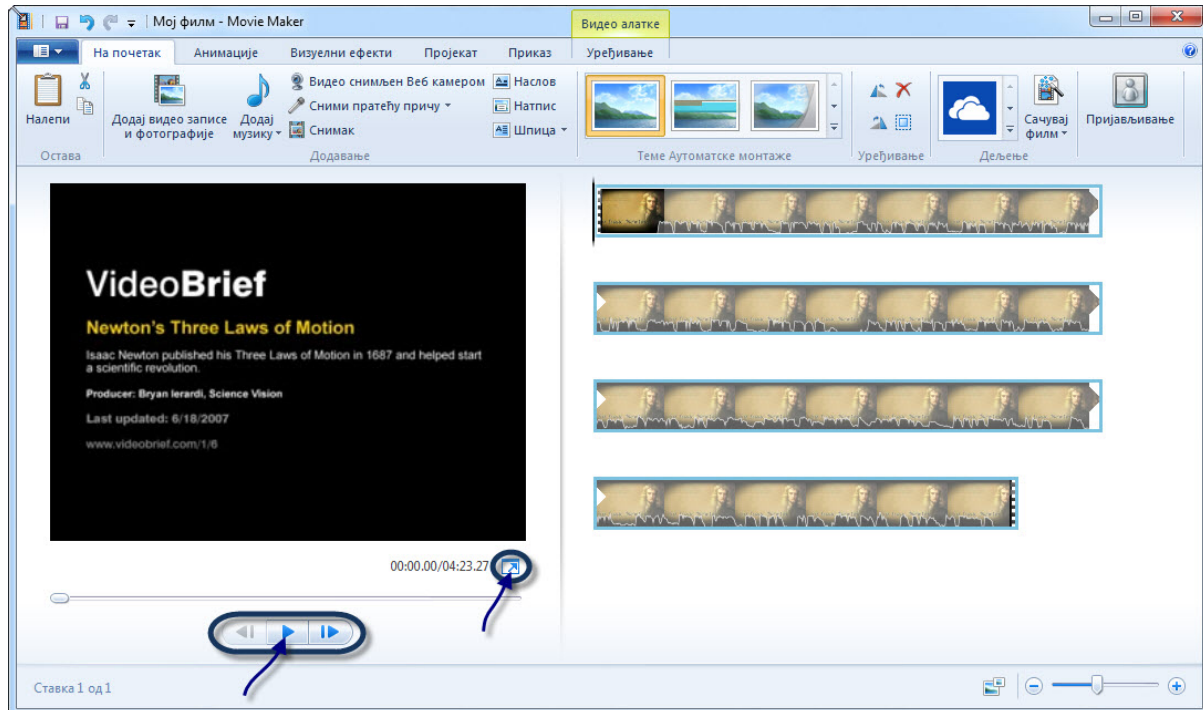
Мој филм - Movie Maker

Видео алатке

На почетак Анимације Визуелни ефекти Пројекат Приказ Уређивање

Налепи
Остава

Додај видео записе и фотографије
Додај музику
Видео снимљен Веб камером
Сними пратећу причу
Снимак
Наслов
Натпис
Шпица
Додавање

Теме Аутоматске монтаже

Уређивање

Сачувај филм
Дељење

Пријављивање

VideoBrief

Newton's Three Laws of Motion

Isaac Newton published his Three Laws of Motion in 1687 and helped start a scientific revolution.

Producer: Bryan Ierardi, Science Vision

Last updated: 6/18/2007

www.videobrief.com/1/6

00:00.00/04:23.27

Ставка 1 од 1